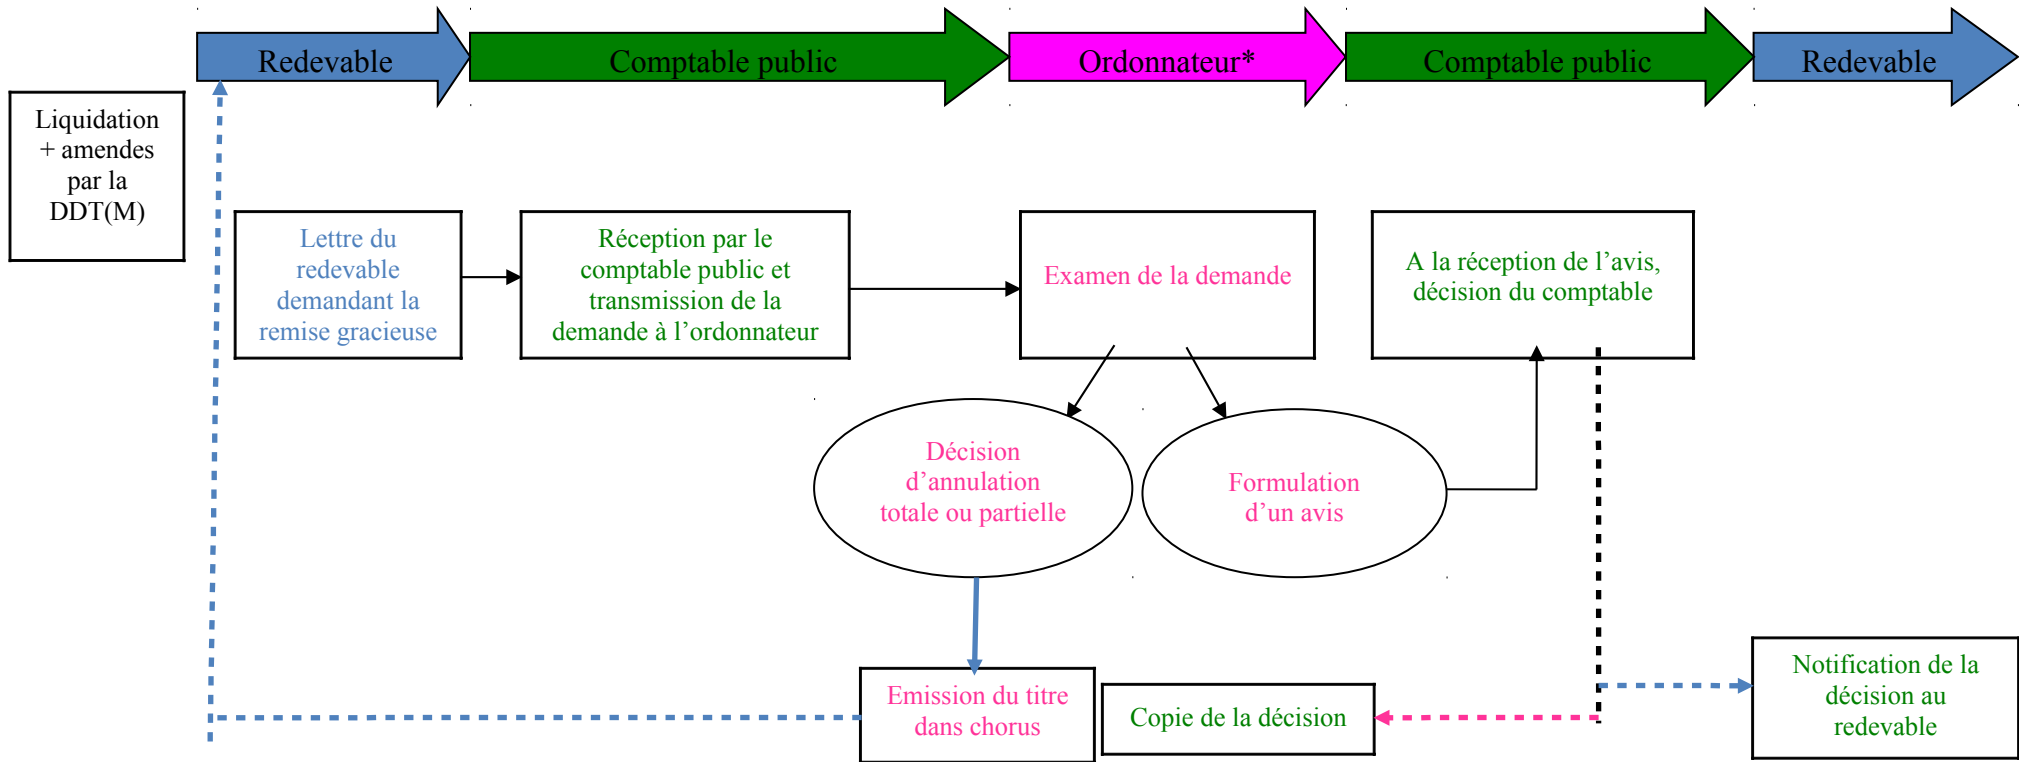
Redevable

Comptable public

Ordonnateur*

Comptable public

Redevable

Liquidation + amendes par la DDT(M)

Lettre du redevable demandant la remise gracieuse

Réception par le comptable public et transmission de la demande à l'ordonnateur

Examen de la demande

A la réception de l'avis, décision du comptable

Décision d'annulation totale ou partielle

Formulation d'un avis

Emission du titre dans chorus

Copie de la décision

Notification de la décision au redevable